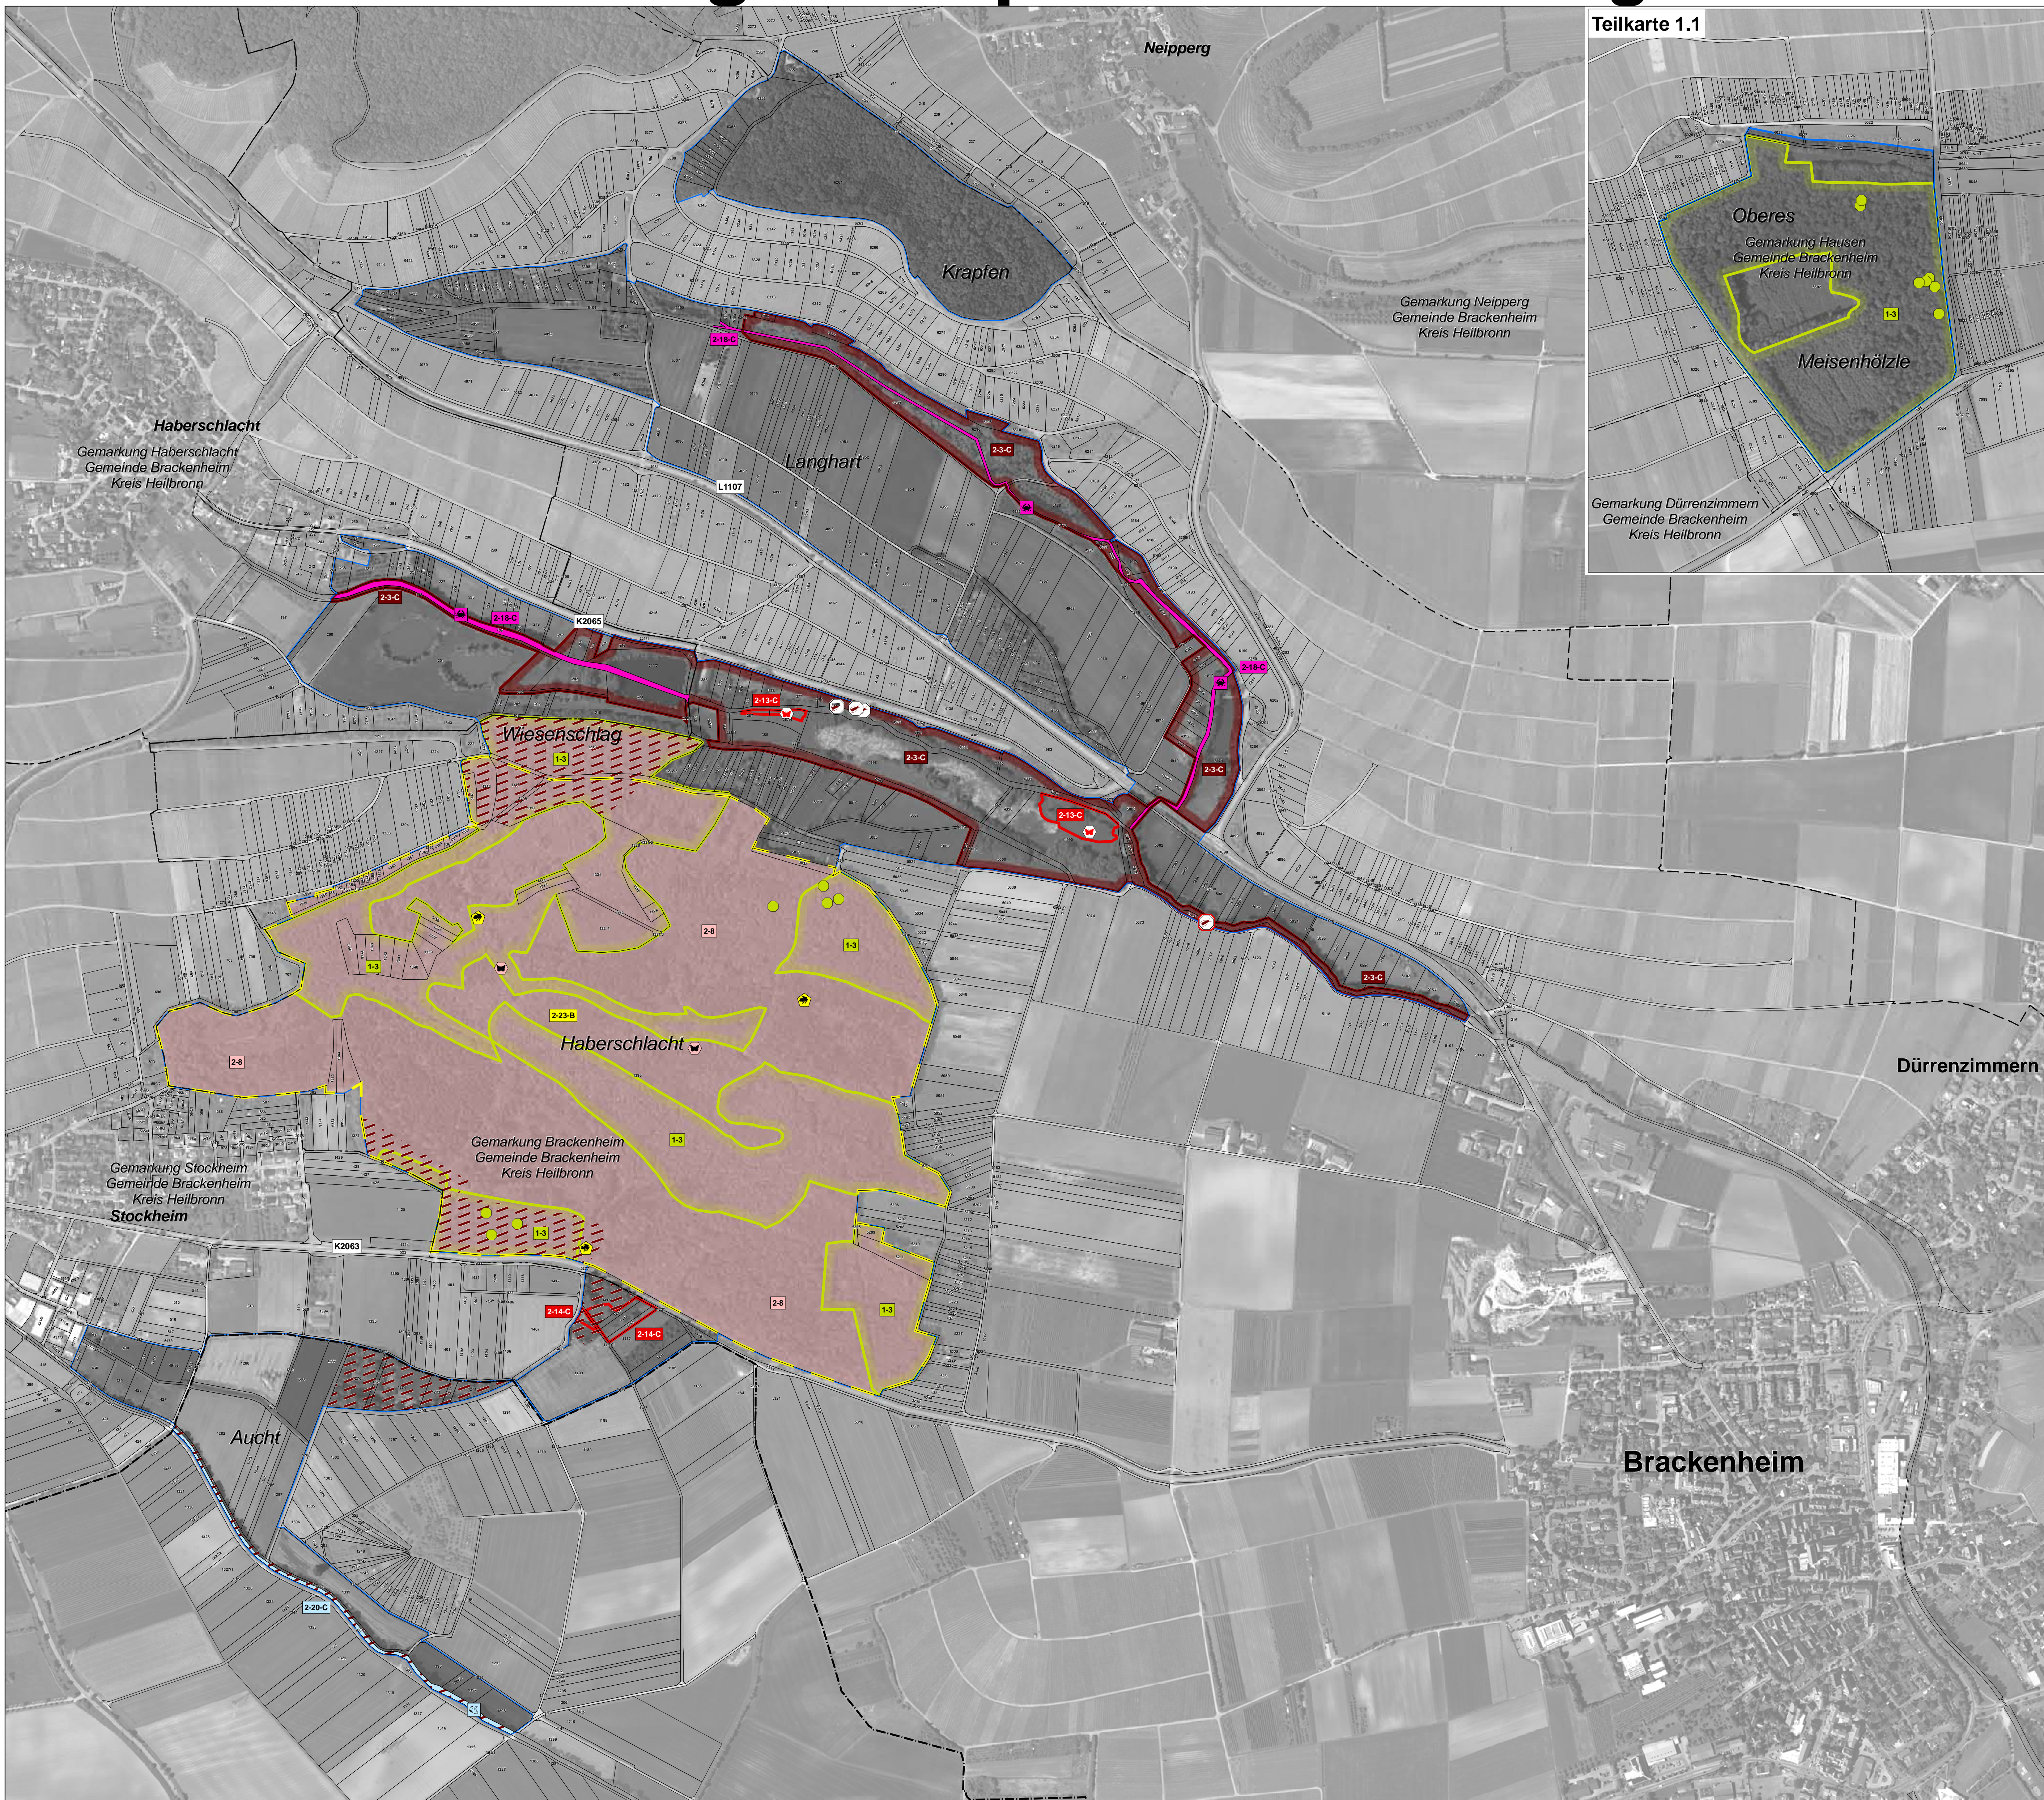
Teilkarte 1.1

Oberes

Gemarkung Hausen
Gemeinde Brackenheim
Kreis Heilbronn

1-3

Meisenhölzle

Gemarkung Dürrenzimmern
Gemeinde Brackenheim
Kreis Heilbronn

Neipperg

Krapfen

Gemarkung Neipperg
Gemeinde Brackenheim
Kreis Heilbronn

2-18-C

Haberschlacht
Gemarkung Haberschlacht
Gemeinde Brackenheim
Kreis Heilbronn

Langhart

2-3-C

L1107

2-3-C

2-18-C

K2065

2-18-C

2-13-C

2-3-C

2-3-C

Wiesenschlag

1-3

2-13-C

2-8

1-3

1-3

2-3-C

2-23-B

2-8

Haberschlacht

Dürrenzimmern

1-3

Gemarkung Brackenheim
Gemeinde Brackenheim
Kreis Heilbronn

Gemarkung Stockheim
Gemeinde Brackenheim
Kreis Heilbronn
Stockheim

1-3

K2063

2-14-C

2-14-C

2-8

1-3

Aucht

Brackenheim

2-20-C